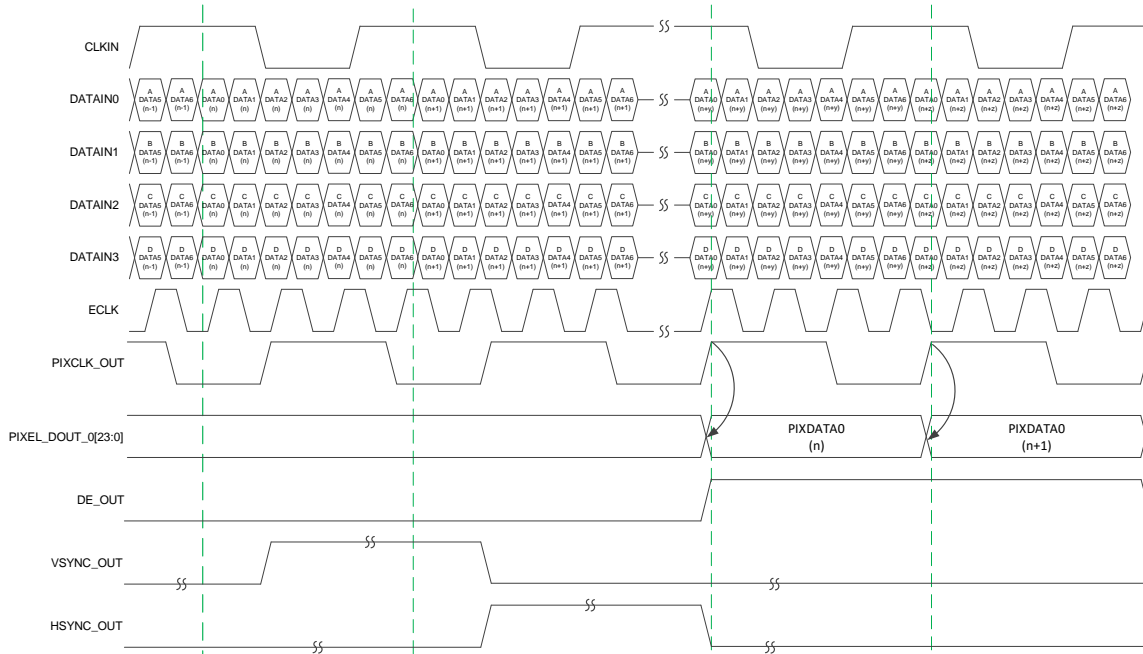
CLKIN

DATAIN0
A DATA5 (n-1) A DATA6 (n-1) A DATA0 (n) A DATA1 (n) A DATA2 (n) A DATA3 (n) A DATA4 (n) A DATA5 (n) A DATA6 (n) A DATA0 (n+1) A DATA1 (n+1) A DATA2 (n+1) A DATA3 (n+1) A DATA4 (n+1) A DATA5 (n+1) A DATA6 (n+1) A DATA0 (n+y) A DATA1 (n+y) A DATA2 (n+y) A DATA3 (n+y) A DATA4 (n+y) A DATA5 (n+y) A DATA6 (n+y) A DATA0 (n+z) A DATA1 (n+z) A DATA2 (n+z) A DATA3 (n+z) A DATA4 (n+z) A DATA5 (n+z) A DATA6 (n+z)

DATAIN1
B DATA5 (n-1) B DATA6 (n-1) B DATA0 (n) B DATA1 (n) B DATA2 (n) B DATA3 (n) B DATA4 (n) B DATA5 (n) B DATA6 (n) B DATA0 (n+1) B DATA1 (n+1) B DATA2 (n+1) B DATA3 (n+1) B DATA4 (n+1) B DATA5 (n+1) B DATA6 (n+1) B DATA0 (n+y) B DATA1 (n+y) B DATA2 (n+y) B DATA3 (n+y) B DATA4 (n+y) B DATA5 (n+y) B DATA6 (n+y) B DATA0 (n+z) B DATA1 (n+z) B DATA2 (n+z) B DATA3 (n+z) B DATA4 (n+z) B DATA5 (n+z) B DATA6 (n+z)

DATAIN2
C DATA5 (n-1) C DATA6 (n-1) C DATA0 (n) C DATA1 (n) C DATA2 (n) C DATA3 (n) C DATA4 (n) C DATA5 (n) C DATA6 (n) C DATA0 (n+1) C DATA1 (n+1) C DATA2 (n+1) C DATA3 (n+1) C DATA4 (n+1) C DATA5 (n+1) C DATA6 (n+1) C DATA0 (n+y) C DATA1 (n+y) C DATA2 (n+y) C DATA3 (n+y) C DATA4 (n+y) C DATA5 (n+y) C DATA6 (n+y) C DATA0 (n+z) C DATA1 (n+z) C DATA2 (n+z) C DATA3 (n+z) C DATA4 (n+z) C DATA5 (n+z) C DATA6 (n+z)

DATAIN3
D DATA5 (n-1) D DATA6 (n-1) D DATA0 (n) D DATA1 (n) D DATA2 (n) D DATA3 (n) D DATA4 (n) D DATA5 (n) D DATA6 (n) D DATA0 (n+1) D DATA1 (n+1) D DATA2 (n+1) D DATA3 (n+1) D DATA4 (n+1) D DATA5 (n+1) D DATA6 (n+1) D DATA0 (n+y) D DATA1 (n+y) D DATA2 (n+y) D DATA3 (n+y) D DATA4 (n+y) D DATA5 (n+y) D DATA6 (n+y) D DATA0 (n+z) D DATA1 (n+z) D DATA2 (n+z) D DATA3 (n+z) D DATA4 (n+z) D DATA5 (n+z) D DATA6 (n+z)

ECLK

PIXCLK_OUT

PIXEL_DOUT_0[23:0]
PIXDATA0 (n)
PIXDATA0 (n+1)

DE_OUT

VSYNC_OUT

HSYNC_OUT